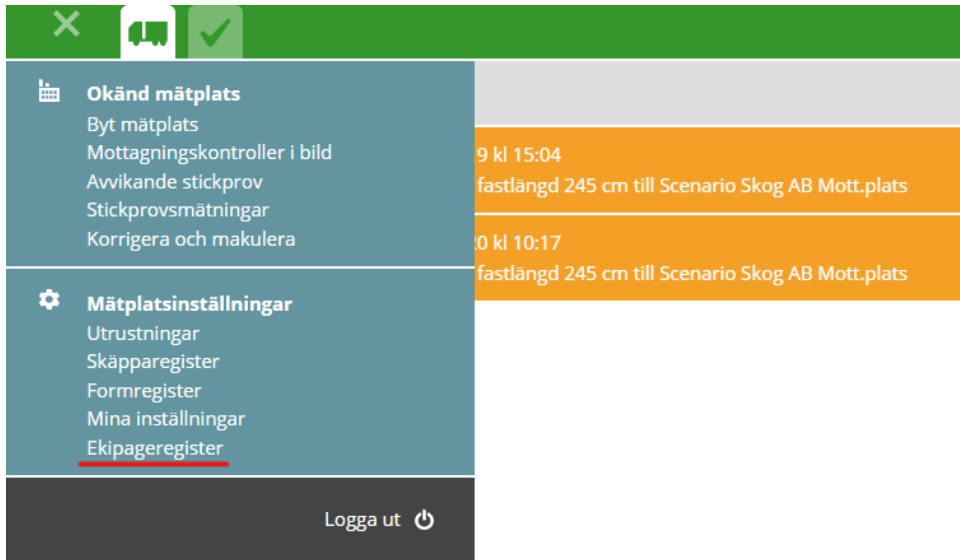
Okänd mätplats
Byt mätplats
Mottagningskontroller i bild
Avvikande stickprov
Stickprovsmätningar
Korrigera och makulera

Mätplatsinställningar
Utrustningar
Skäpparegister
Formregister
Mina inställningar
Ekipageregister

Logga ut

9 kl 15:04
fastlängd 245 cm till Scenario Skog AB Mott.plats

20 kl 10:17
fastlängd 245 cm till Scenario Skog AB Mott.plats